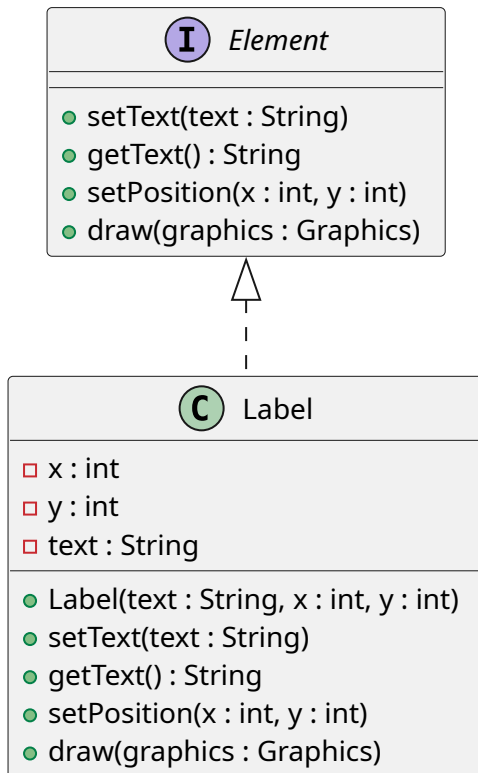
I Element

setText(text : String)
getText() : String
setPosition(x : int, y : int)
draw(graphics : Graphics)

C Label

x : int
y : int
text : String

Label(text : String, x : int, y : int)
setText(text : String)
getText() : String
setPosition(x : int, y : int)
draw(graphics : Graphics)